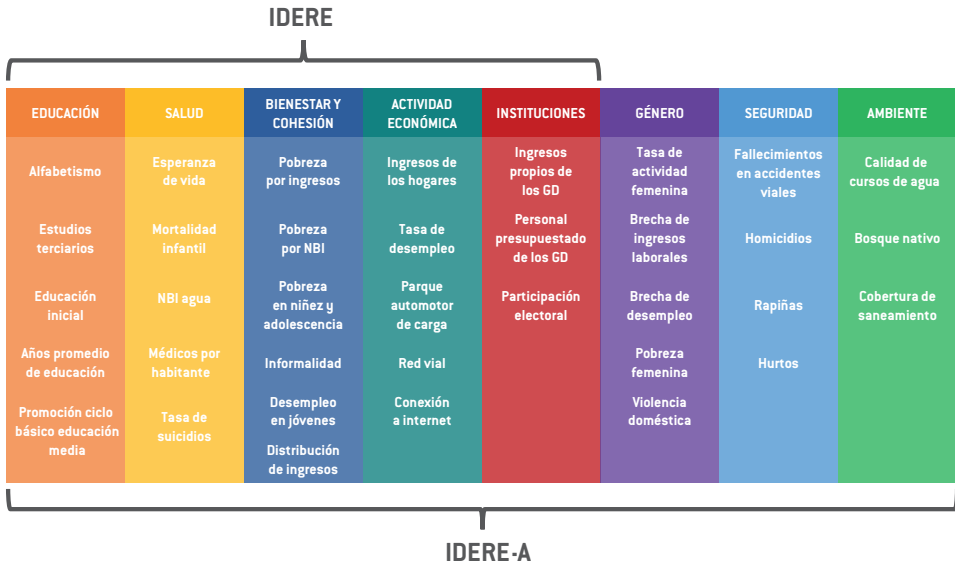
IDERE

| EDUCACIÓN | SALUD | BIENESTAR Y COHESIÓN | ACTIVIDAD ECONÓMICA | INSTITUCIONES | GÉNERO | SEGURIDAD | AMBIENTE |
|---|---|---|---|---|---|---|---|
| Alfabetismo | Esperanza de vida | Pobreza por ingresos | Ingresos de los hogares | Ingresos propios de los GD | Tasa de actividad femenina | Fallecimientos en accidentes viales | Calidad de cursos de agua |
| Estudios terciarios | Mortalidad infantil | Pobreza por NBI | Tasa de desempleo | Personal presupuestado de los GD | Brecha de ingresos laborales | Homicidios | Bosque nativo |
| Educación inicial | NBI agua | Pobreza en niñez y adolescencia | Parque automotor de carga | Participación electoral | Brecha de desempleo | Rapiñas | Cobertura de saneamiento |
| Años promedio de educación | Médicos por habitante | Informalidad | Red vial | | Pobreza femenina | Hurtos | |
| Promoción ciclo básico educación media | Tasa de suicidios | Desempleo en jóvenes | Conexión a internet | | Violencia doméstica | | |
| | | Distribución de ingresos | | | | | |

IDERE-A